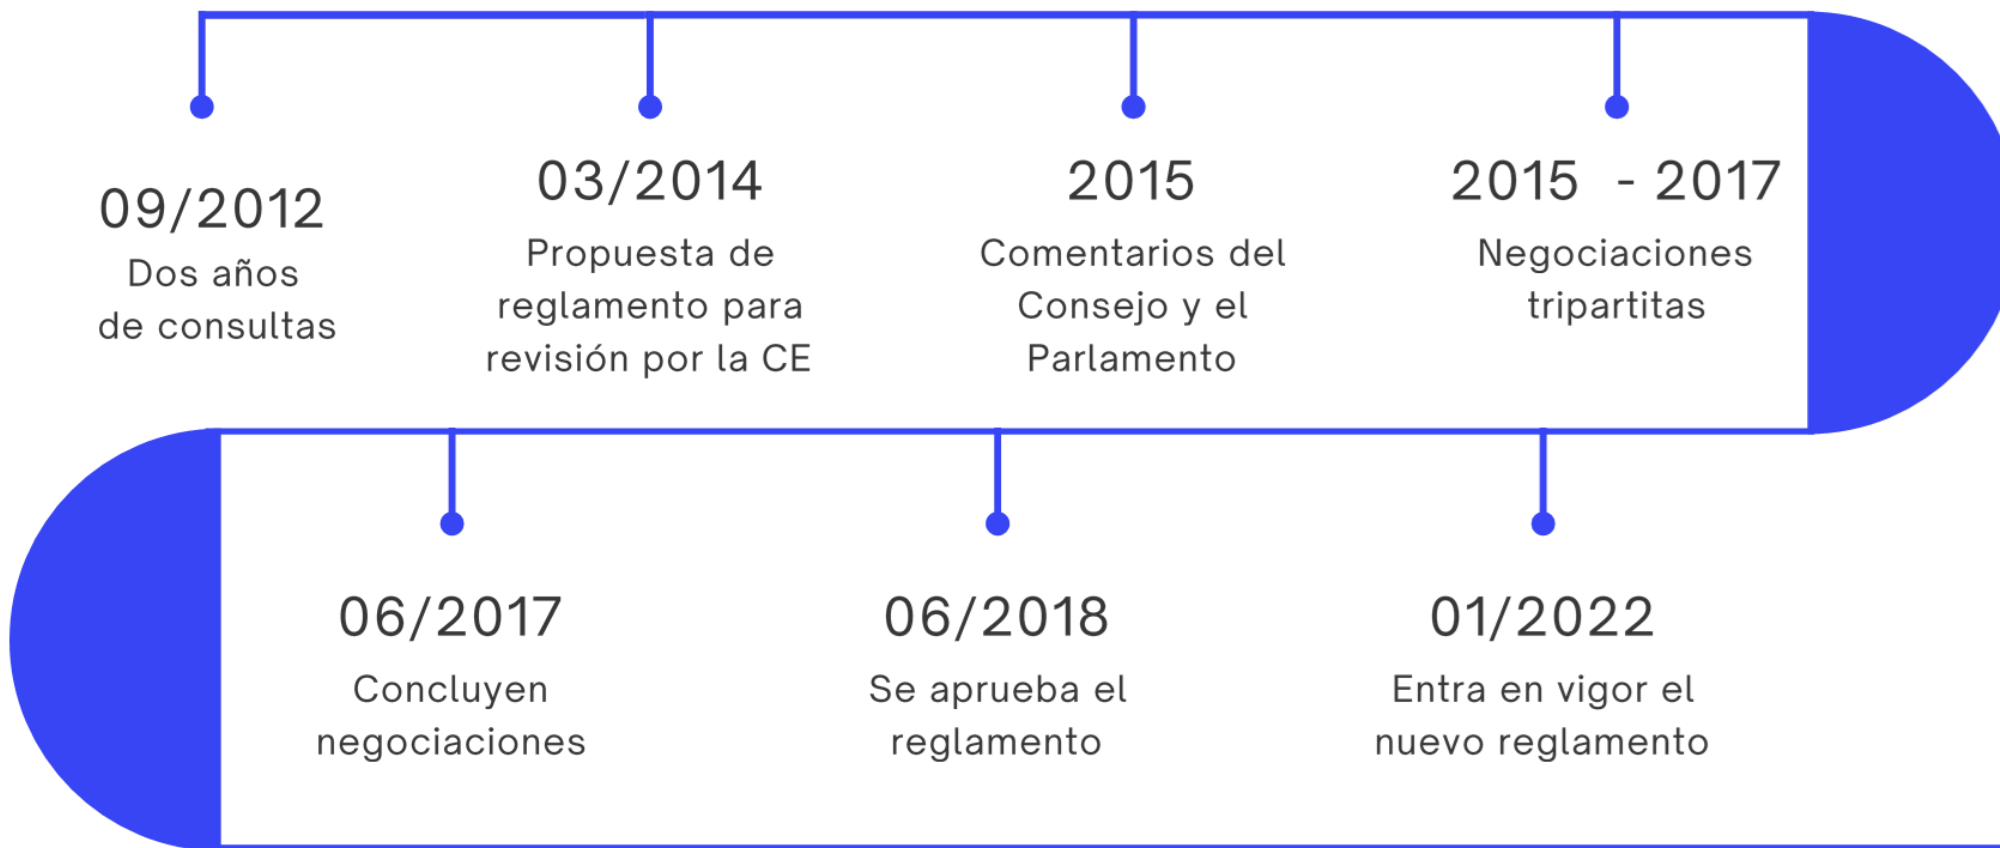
09/2012
Dos años de consultas

03/2014
Propuesta de reglamento para revisión por la CE

2015
Comentarios del Consejo y el Parlamento

2015 - 2017
Negociaciones tripartitas

06/2017
Concluyen negociaciones

06/2018
Se aprueba el reglamento

01/2022
Entra en vigor el nuevo reglamento